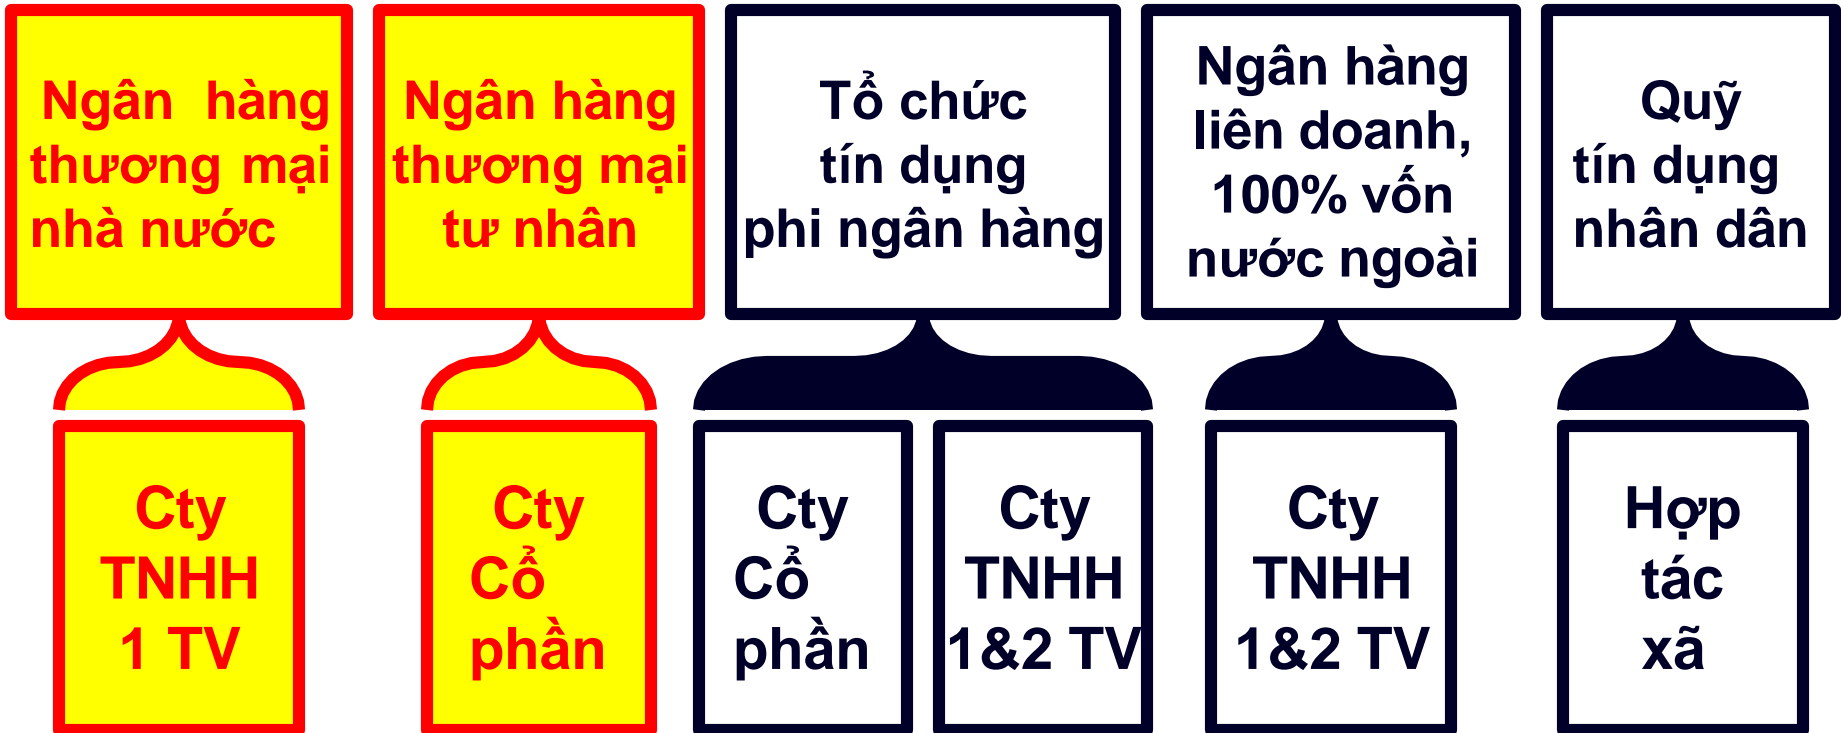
Ngân hàng thương mại nhà nước

Ngân hàng thương mại tư nhân

Tổ chức tín dụng phi ngân hàng

Ngân hàng liên doanh, 100% vốn nước ngoài

Quỹ tín dụng nhân dân

Cty TNHH 1 TV

Cty Cổ phần

Cty Cổ phần

Cty TNHH 1&2 TV

Cty TNHH 1&2 TV

Hợp tác xã